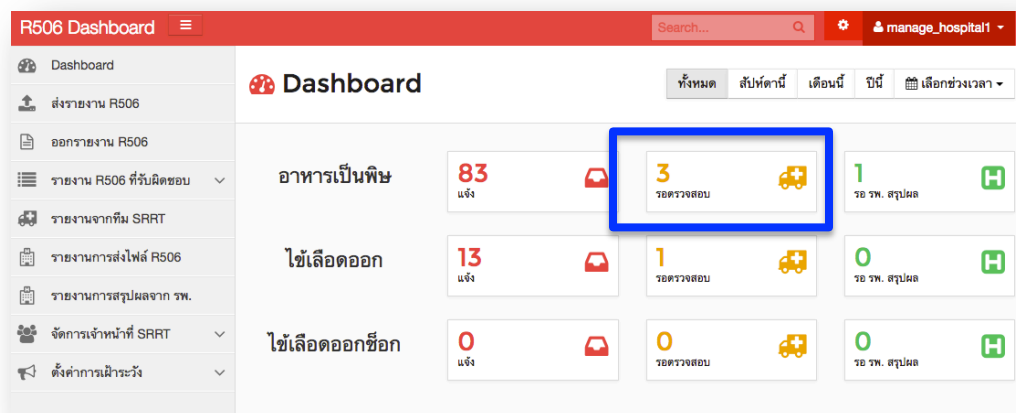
R506 Dashboard

Search...

manage_hospital1

Dashboard

ส่งรายงาน R506

ออกรายงาน R506

รายงาน R506 ที่รับผิดชอบ

รายงานจากทีม SRRT

รายงานการส่งไฟล์ R506

รายงานการสรุปผลจาก รพ.

จัดการเจ้าหน้าที่ SRRT

ตั้งค่าการเฝ้าระวัง

Dashboard

ทั้งหมด | สัปท์ดานี้ | เดือนนี้ | ปีนี้ | เลือกช่วงเวลา

อาหารเป็นพิษ

83
แจ้ง

3
รอตรวจสอบ

1
รอ รพ. สรุปผล

ไข้เลือดออก

13
แจ้ง

1
รอตรวจสอบ

0
รอ รพ. สรุปผล

ไข้เลือดออกช็อก

0
แจ้ง

0
รอตรวจสอบ

0
รอ รพ. สรุปผล